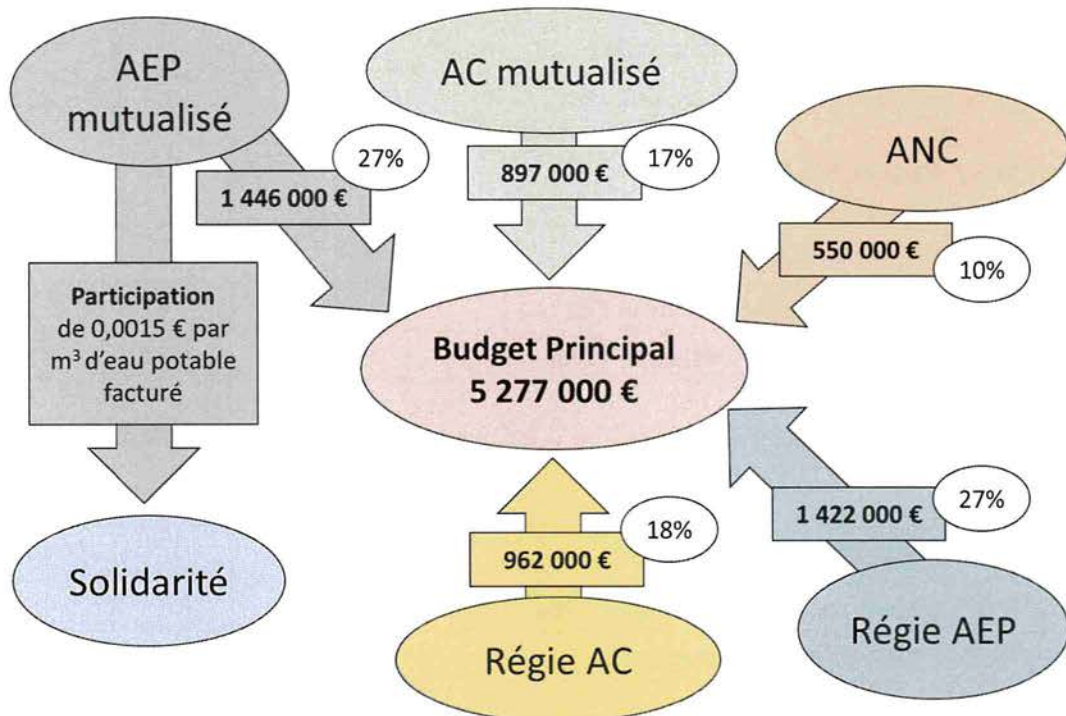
AEP mutualisé

AC mutualisé

27%

1 446 000 €

897 000 €

17%

ANC

550 000 €

10%

Participation de 0,0015 € par m$^3$ d'eau potable facturé

Budget Principal
5 277 000 €

27%

1 422 000 €

18%

962 000 €

Solidarité

Régie AC

Régie AEP